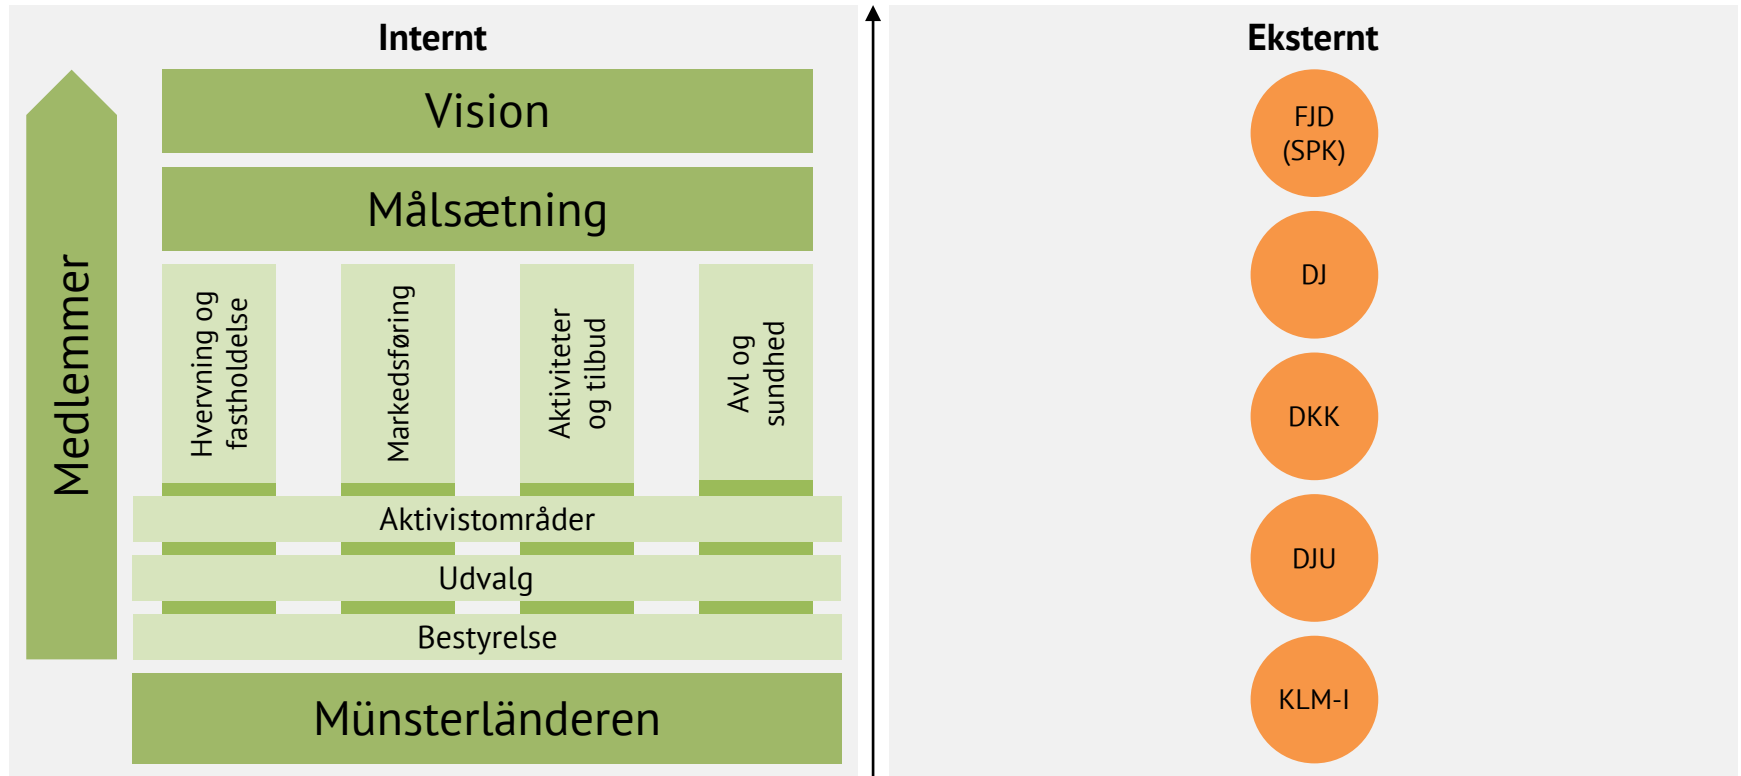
Internt

Medlemmer

Vision

Målsætning

Hvervning og fastholdelse

Markedsføring

Aktiviteter og tilbud

Avl og sundhed

Aktivistområder

Udvalg

Bestyrelse

Münsterländeren

Eksternt

FJD (SPK)

DJ

DKK

DJU

KLM-I